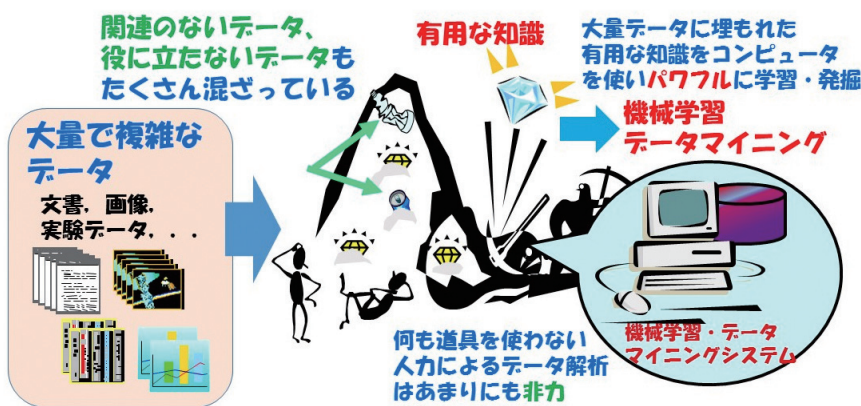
関連のないデータ、
役に立たないデータも
たくさん混ざっている

有用な知識

大量データに埋もれた
有用な知識をコンピュータ
を使いパワフルに学習・発掘

機械学習
データマイニング

大量で複雑な
データ

文書，画像，
実験データ，．．．

何も道具を使わない
人力によるデータ解析
はあまりにも非力

機械学習・データ
マイニングシステム